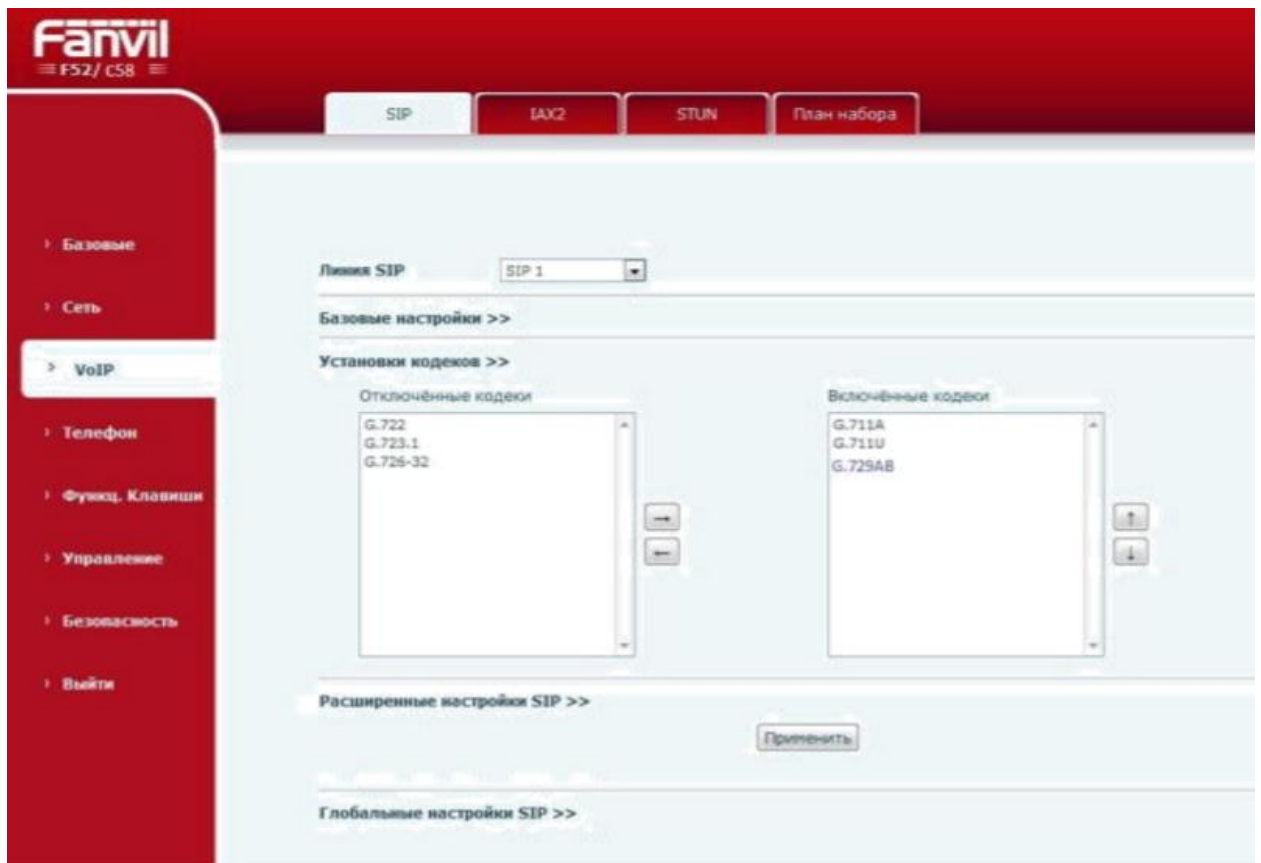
Fanvil
F52/ C58

SIP
IAX2
STUN
План набора

› Базовые
› Сеть
› VoIP
› Телефон
› Функц. Клавиши
› Управление
› Безопасность
› Выйти

Линия SIP SIP 1

Базовые настройки >>

Установки кодеков >>

Отключённые кодеки
G.722
G.723.1
G.726-32

Включённые кодеки
G.711A
G.711U
G.729AB

→
←
↑
↓

Расширенные настройки SIP >>

Применить

Глобальные настройки SIP >>